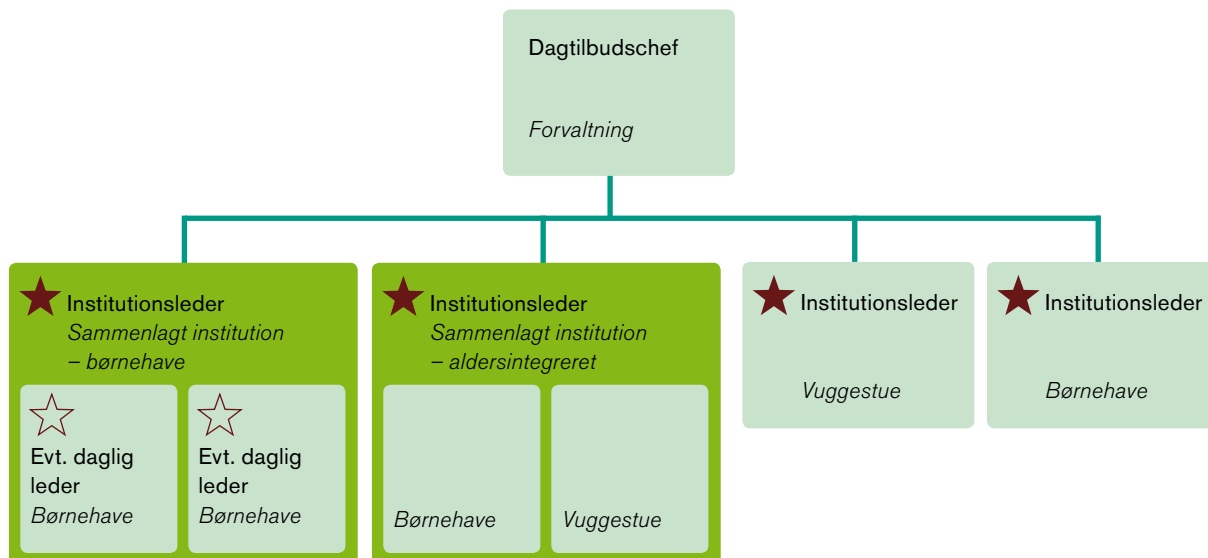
Dagtilbudschef

Forvaltning

Institutionsleder
Sammenlagt institution
– børnehave

Evt. daglig leder
Børnehave

Evt. daglig leder
Børnehave

Institutionsleder
Sammenlagt institution
– aldersintegreret

Børnehave

Vuggestue

Institutionsleder

Vuggestue

Institutionsleder

Børnehave